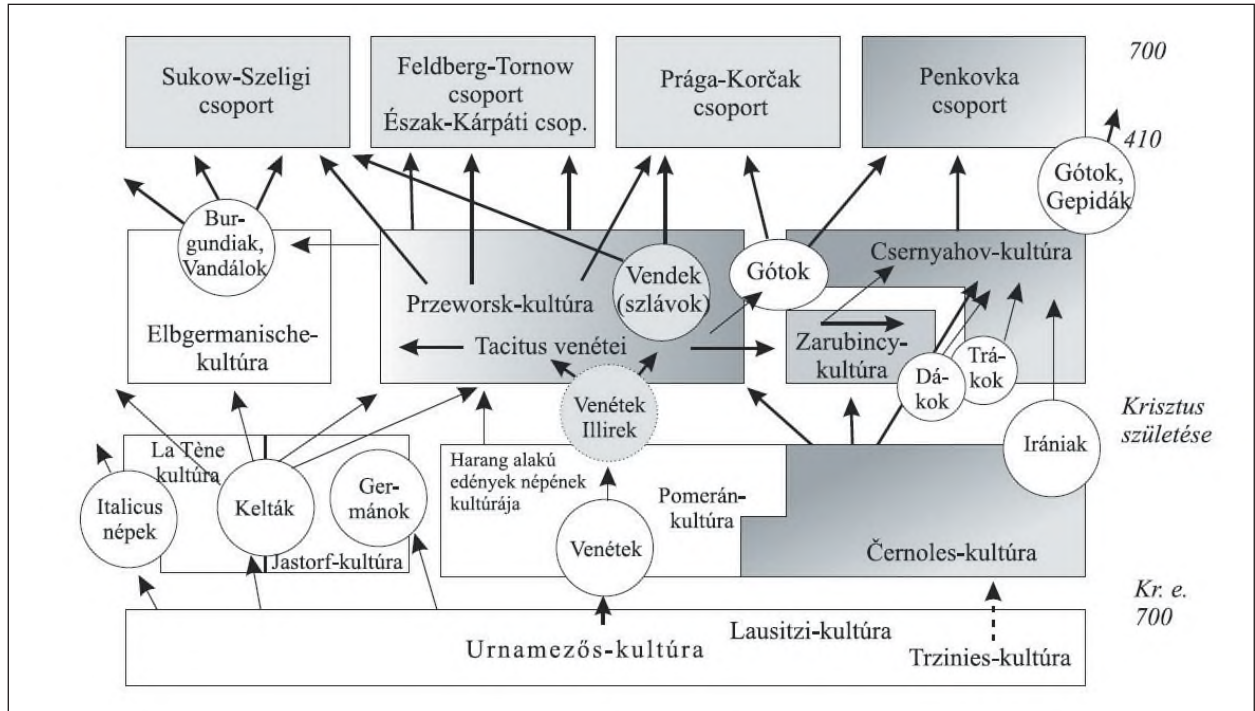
Sukow-Szeligi csoport

Feldberg-Tornow csoport Észak-Kárpáti csop.

Prága-Korčak csoport

Penkovka csoport

700

410

Gótok, Gepidák

Burgundiak, Vandálok

Elbgermanische-kultúra

Przeworsk-kultúra

Vendek (szlávok)

Tacitus venétei

Gótok

Csernyahov-kultúra

Zarubincy-kultúra

Dákok

Trákok

Venétek Illirek

Krisztus születése

Irániak

La Tène kultúra

Italicus népek

Kelták

Germánok

Jastorf-kultúra

Harang alakú edények népének kultúrája

Pomerán-kultúra

Venétek

Černoles-kultúra

Kr. e. 700

Urnamezős-kultúra

Lausitzi-kultúra

Trzinies-kultúra